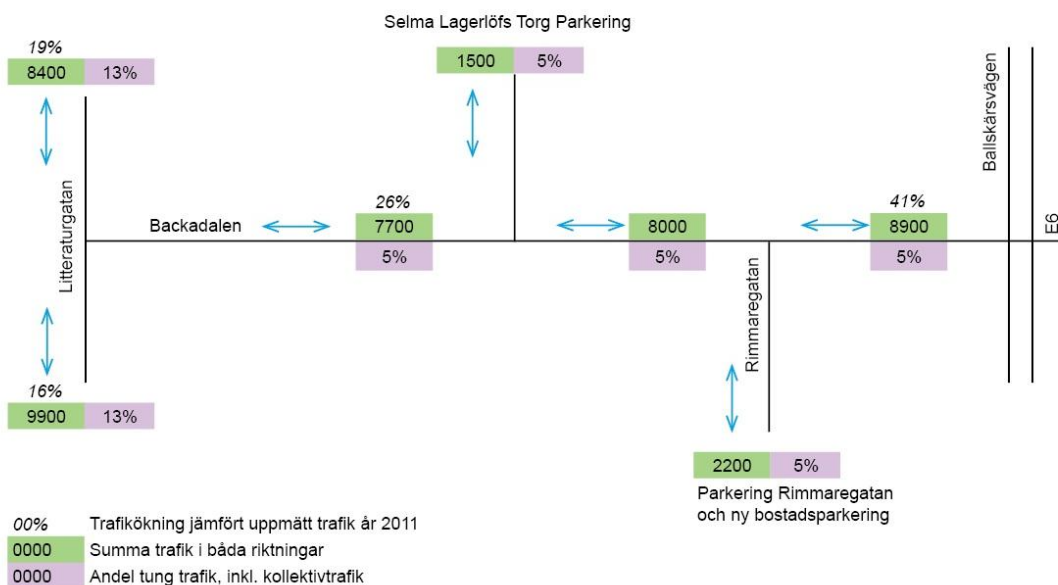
Selma Lagerlöfs Torg Parkering

19%
8400 13%

1500 5%

Ballskärsvägen

Litteraturgatan

Backadalen

26%
7700
5%

8000
5%

41%
8900
5%

E6

Rimmaregatan

16%
9900 13%

2200 5%
Parkering Rimmaregatan och ny bostadsparkering

00% Trafikökning jämfört uppmätt trafik år 2011
0000 Summa trafik i båda riktningar
0000 Andel tung trafik, inkl. kollektivtrafik